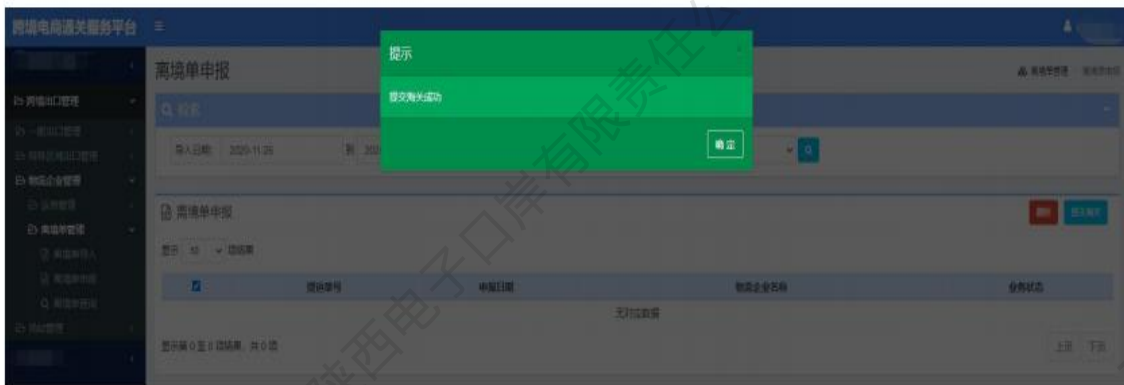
跨境电商通关服务平台 ≡

离境单申报

提示

提交海关成功

确定

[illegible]

跨境出口管理

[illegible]

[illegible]

物流企业管理

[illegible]

离境单管理

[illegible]

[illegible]

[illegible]

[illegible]

Q 检索

导入日期: 2020-11-26 到 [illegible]

离境单申报

显示 10 项结果

| ☑ | 提运单号 | 申报日期 | 物流企业名称 | 业务状态 |
|---|---|---|---|---|
| | | 无对应数据 | | |

显示第 0 至 0 项结果，共 0 项

上页 下页

陕西电子口岸有限责任公司